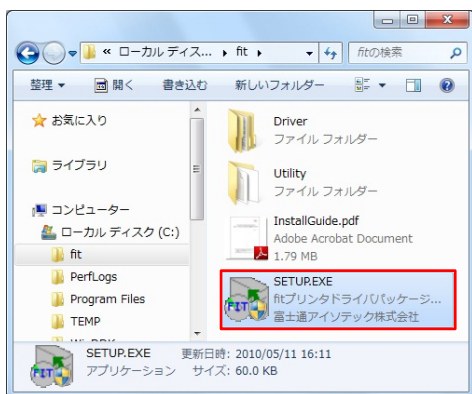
« ローカル ディス... ▸ fit ▸

fitの検索

整理 ▾ 開く 書き込む 新しいフォルダー

お気に入り

ライブラリ

コンピューター

ローカル ディスク (C:)

fit

PerfLogs

Program Files

TEMP

Driver
ファイル フォルダー

Utility
ファイル フォルダー

InstallGuide.pdf
Adobe Acrobat Document
1.79 MB

SETUP.EXE
fitプリンタドライバパッケージ...
富士通アイソテック株式会社

SETUP.EXE 更新日時: 2010/05/11 16:11
アプリケーション サイズ: 60.0 KB